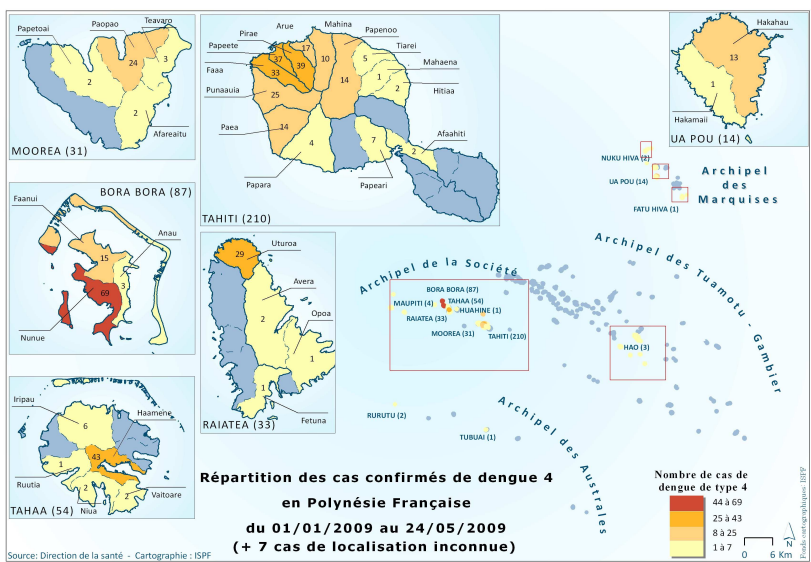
Papetoai
Paopao
Teavaro
24
3
2
2
Afareaitu
MOOREA (31)

Pirae
Arue
Mahina
Papenoo
Papeete
17
10
Tiarei
37
39
5
Mahaena
Faaa
33
14
2
Hitiaa
Punaauia
25
Paea
14
Afaahiti
7
4
2
Papara
Papeari
TAHITI (210)

Hakahau
13
1
Hakamaii
UA POU (14)

NUKU HIVA (2)
UA POU (14)
FATU HIVA (1)
Archipel des Marquises

BORA BORA (87)
Faanui
Anau
15
69
3
Nunue

Uturoa
29
Avera
Opoa
2
1
1
Fetuna
RAIATEA (33)

Archipel de la Société
BORA BORA (87)
MAUPITI (4)
TAHAA (54)
HUAHINE (1)
RAIATEA (33)
MOOREA (31)
TAHITI (210)

Archipel des Tuamotu - Gambier
HAO (3)

Iripau
Haamene
6
43
1
Ruutia
Vaitoare
Niua
TAHAA (54)

RURUTU (2)
TUBUAI (1)
Archipel des Australes

Répartition des cas confirmés de dengue 4
en Polynésie Française
du 01/01/2009 au 24/05/2009
(+ 7 cas de localisation inconnue)

Nombre de cas de dengue de type 4
44 à 69
25 à 43
8 à 25
1 à 7

0 6 Km
N
Fonds cartographiques : ISPF

Source: Direction de la santé - Cartographie : ISPF